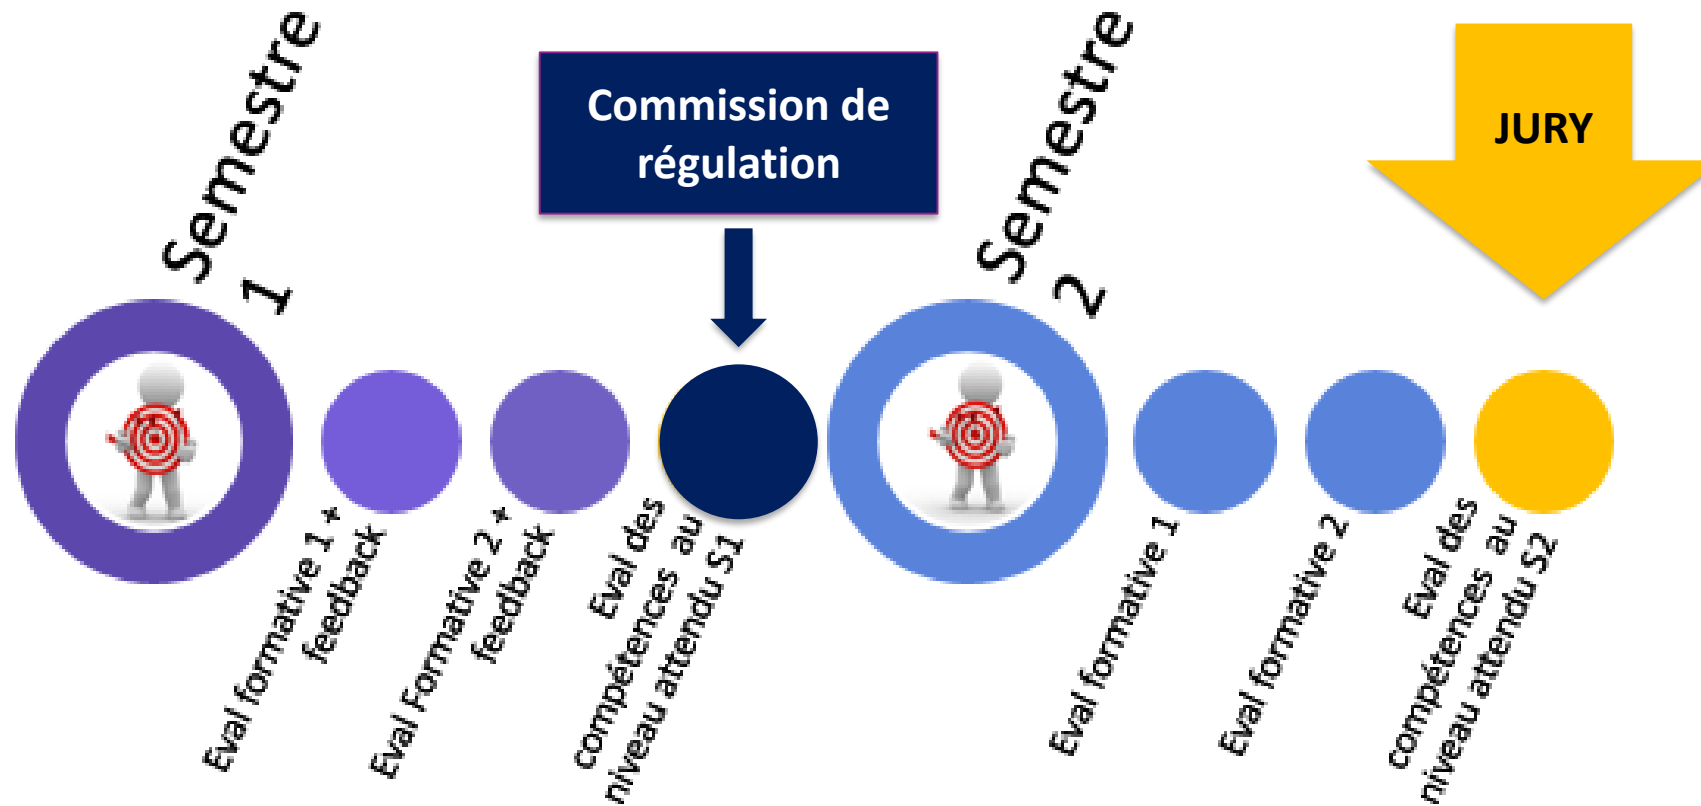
Semestre 1

Commission de régulation

Semestre 2

JURY

Eval formative 1 + feedback

Eval Formative 2 + feedback

Eval des compétences au niveau attendu S1

Eval formative 1

Eval formative 2

Eval des compétences au niveau attendu S2